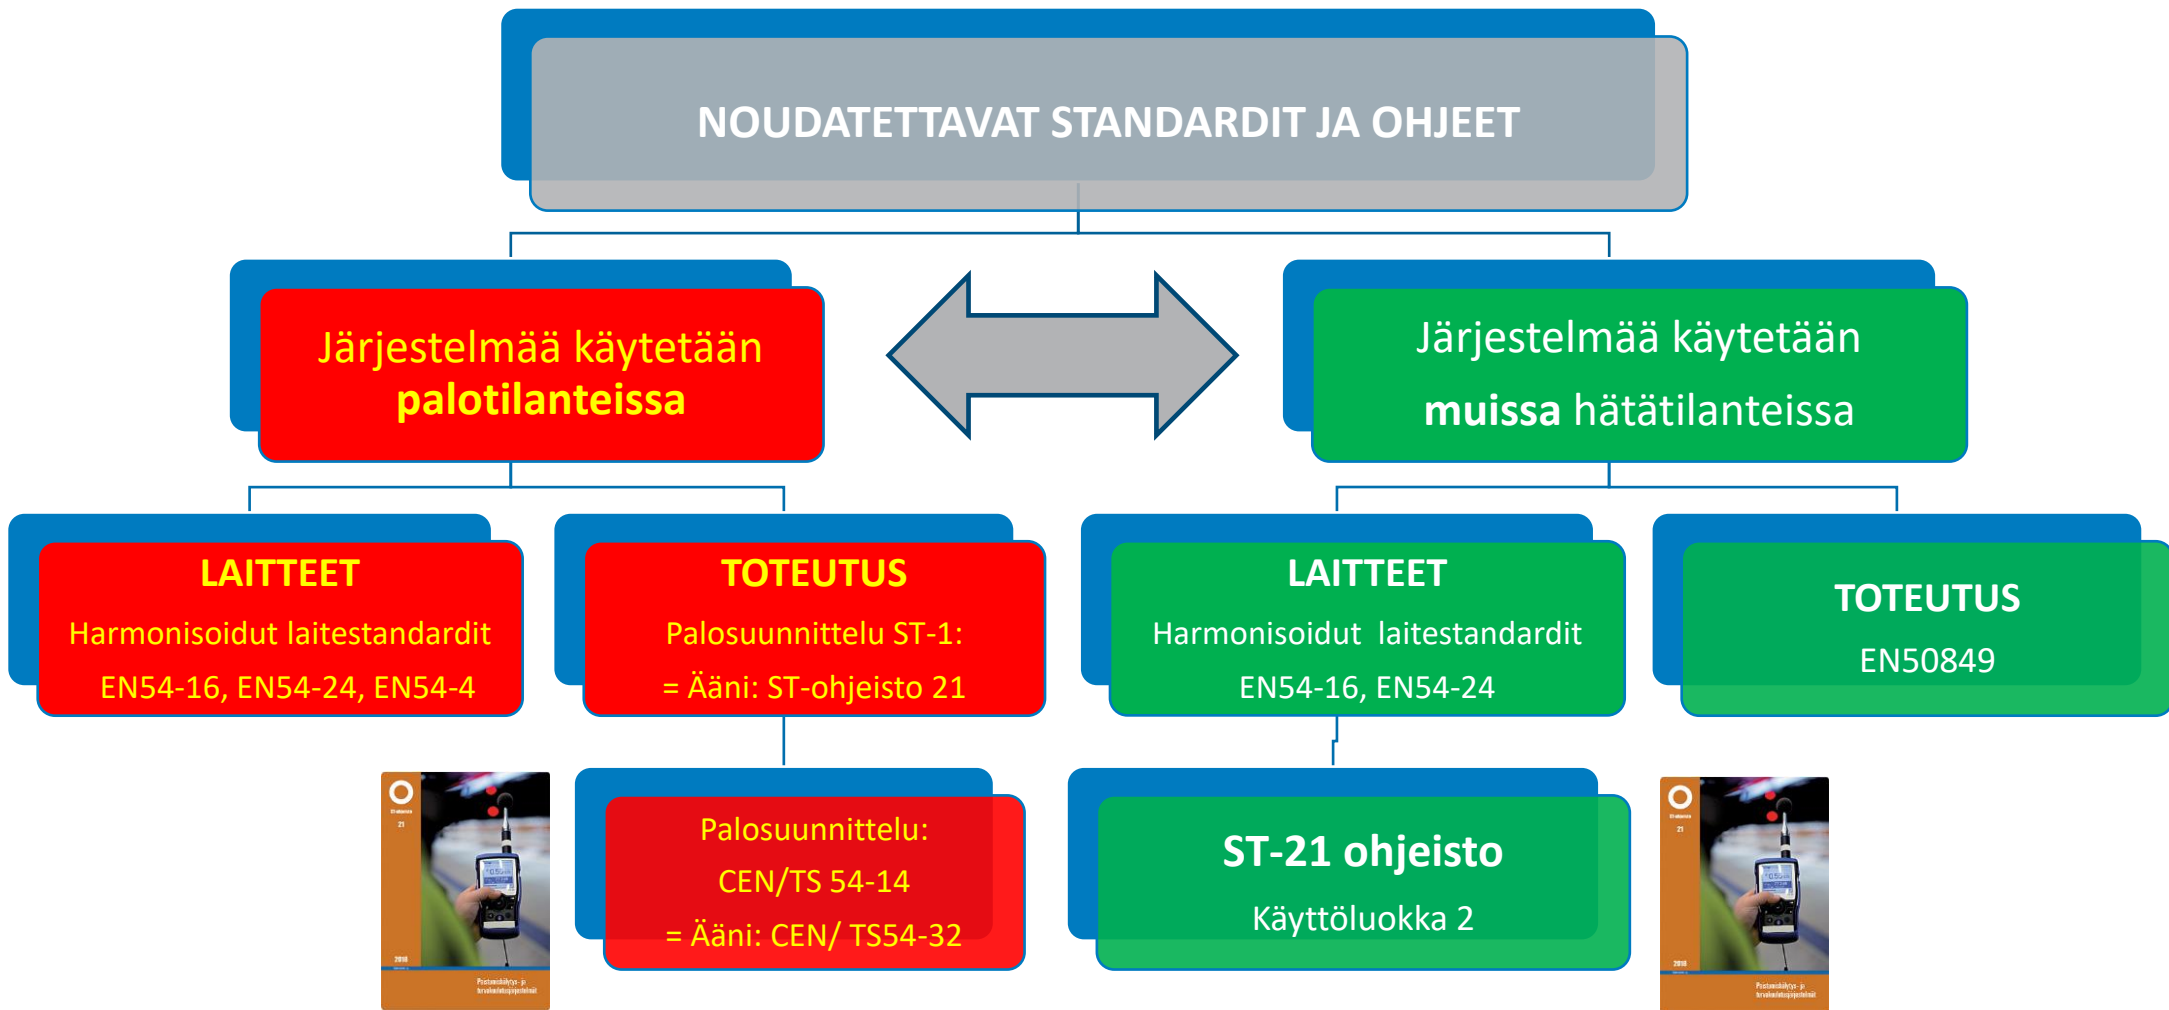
NOUDATETTAVAT STANDARDIT JA OHJEET

Järjestelmää käytetään **palotilanteissa**

Järjestelmää käytetään **muissa** hätätilanteissa

LAITTEET
Harmonisoidut laitestandardit
EN54-16, EN54-24, EN54-4

TOTEUTUS
Palosuunnittelu ST-1:
= Ääni: ST-ohjeisto 21

LAITTEET
Harmonisoidut laitestandardit
EN54-16, EN54-24

TOTEUTUS
EN50849

Palosuunnittelu:
CEN/TS 54-14
= Ääni: CEN/ TS54-32

ST-21 ohjeisto
Käyttöluokka 2

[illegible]
21
2016
Poistumisäänijärjestelmät

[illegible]
21
2016
Poistumisäänijärjestelmät